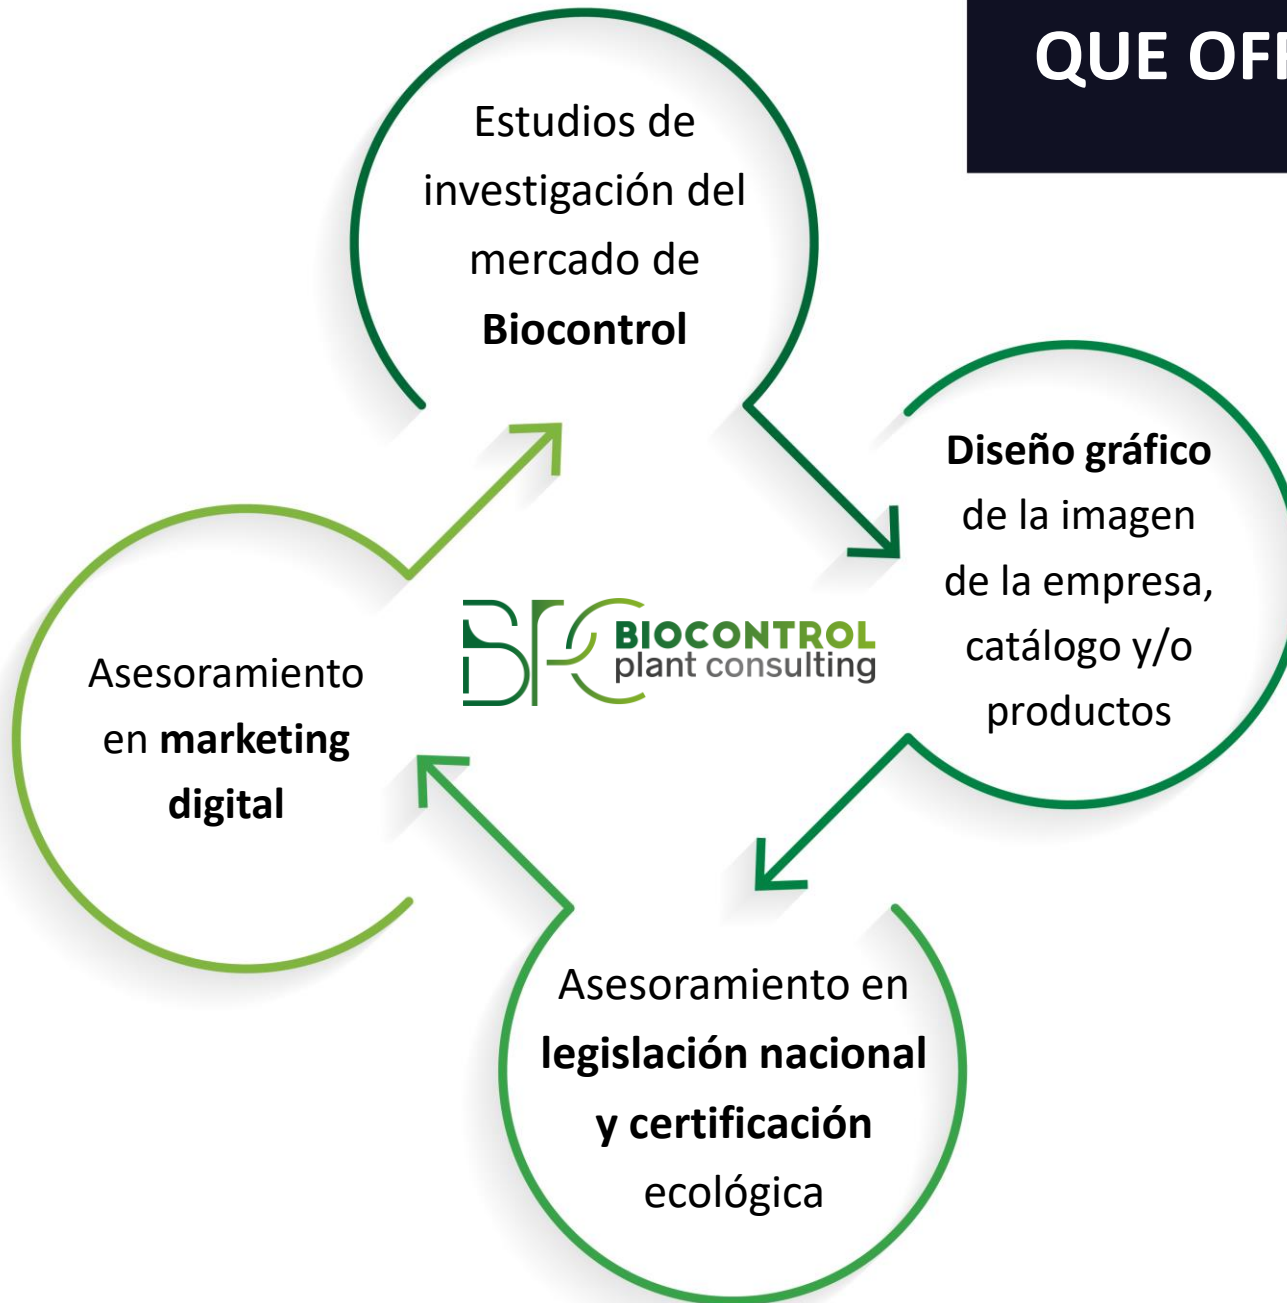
QUE OF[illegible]

Estudios de investigación del mercado de **Biocontrol**

**Diseño gráfico** de la imagen de la empresa, catálogo y/o productos

BPC BIOCONTROL plant consulting

Asesoramiento en **marketing digital**

Asesoramiento en **legislación nacional y certificación** ecológica